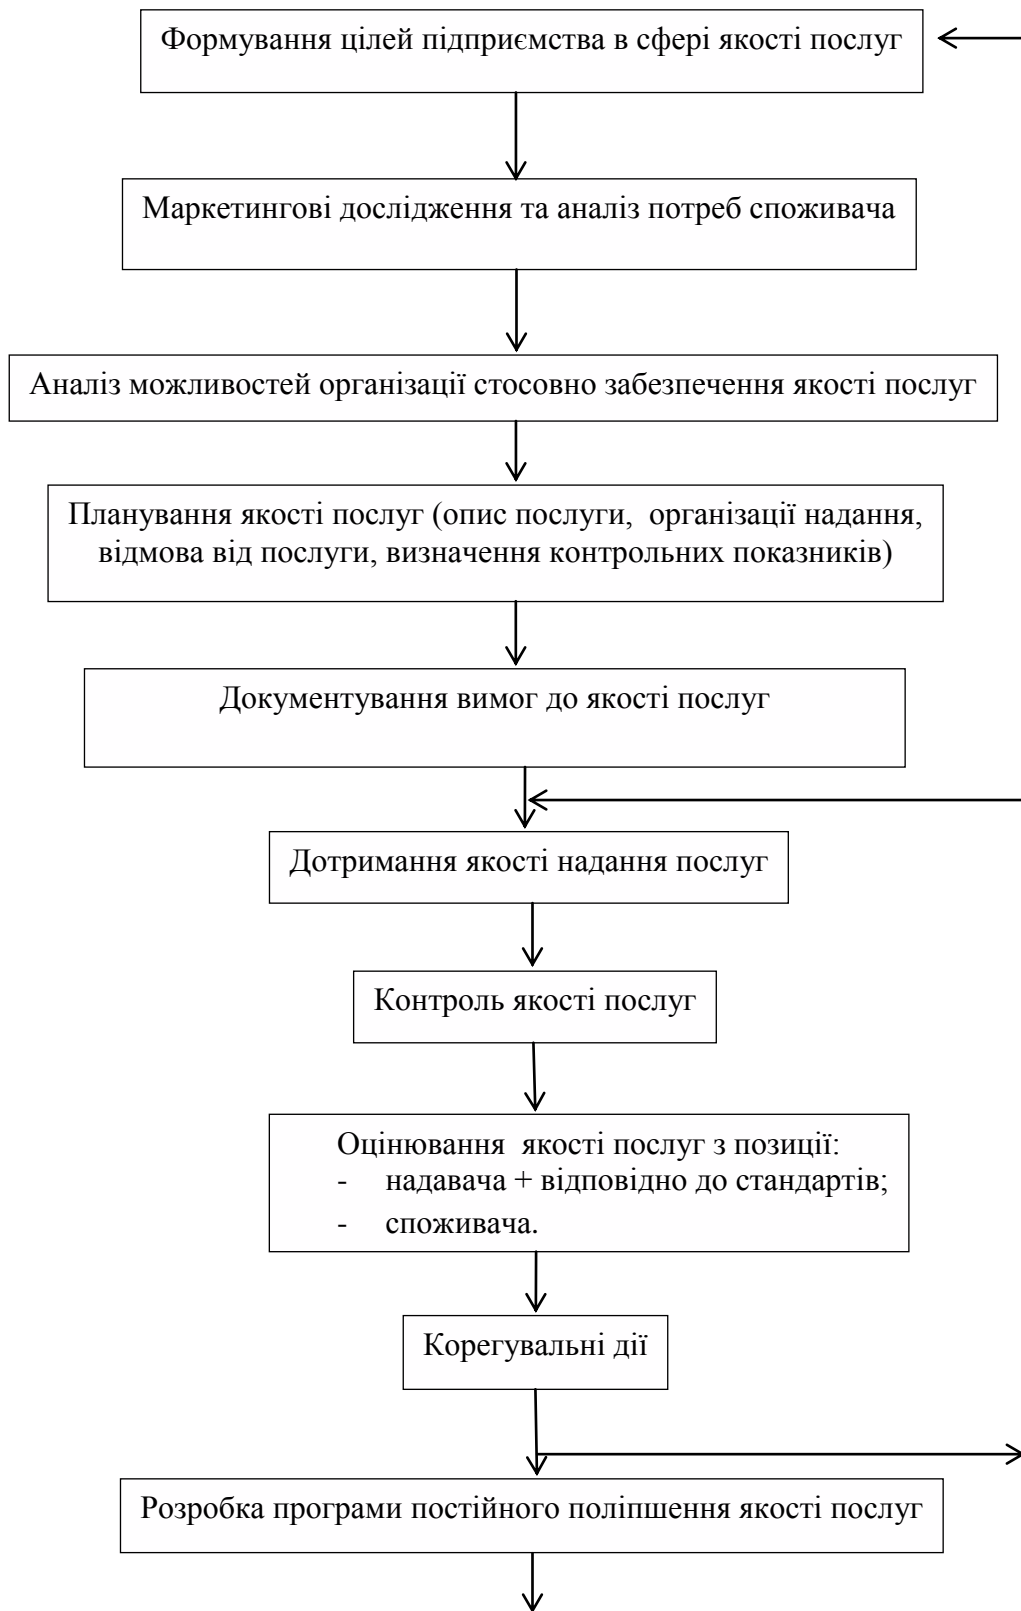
Формування цілей підприємства в сфері якості послуг

Маркетингові дослідження та аналіз потреб споживача

Аналіз можливостей організації стосовно забезпечення якості послуг

Планування якості послуг (опис послуги, організації надання, відмова від послуги, визначення контрольних показників)

Документування вимог до якості послуг

Дотримання якості надання послуг

Контроль якості послуг

Оцінювання якості послуг з позиції:
- надавача + відповідно до стандартів;
- споживача.

Корегувальні дії

Розробка програми постійного поліпшення якості послуг